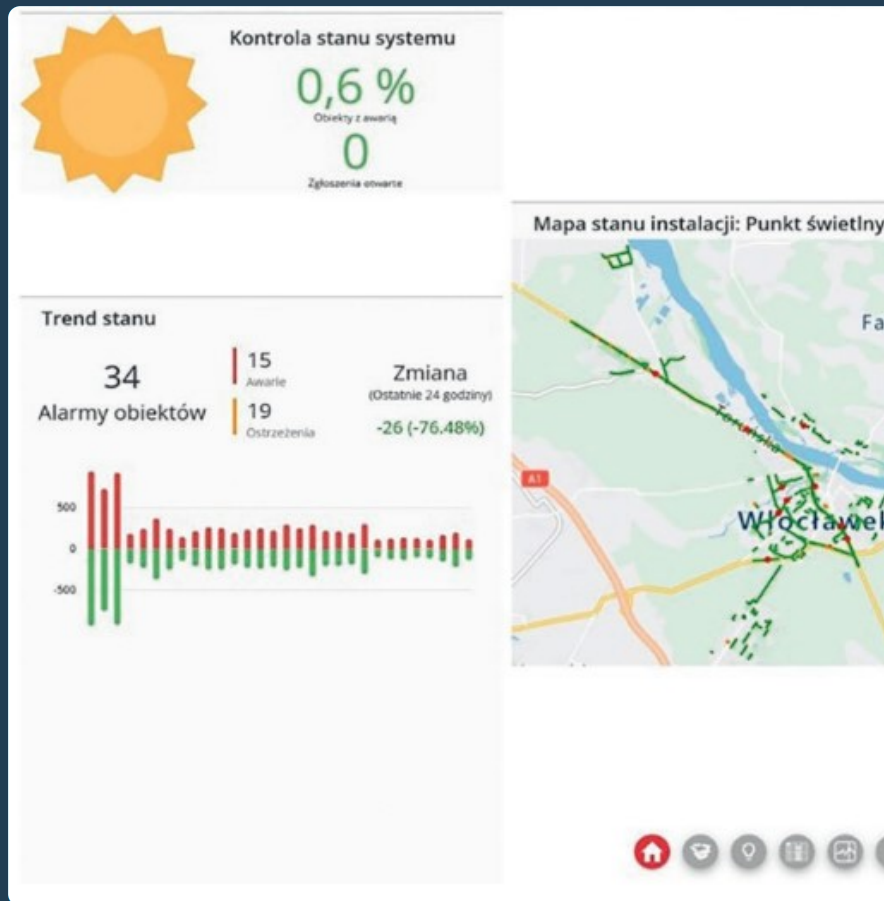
Kontrola stanu systemu

0,6 %

Obiekty z awarią

0

Zgłoszenia otwarte

Mapa stanu instalacji: Punkt świetlny

Trend stanu

34

Alarmy obiektów

15

Awarie

19

Ostrzeżenia

Zmiana

(Ostatnie 24 godziny)

-26 (-76.48%)

500

0

-500

A1

Fa

Toruńska

Włocławek